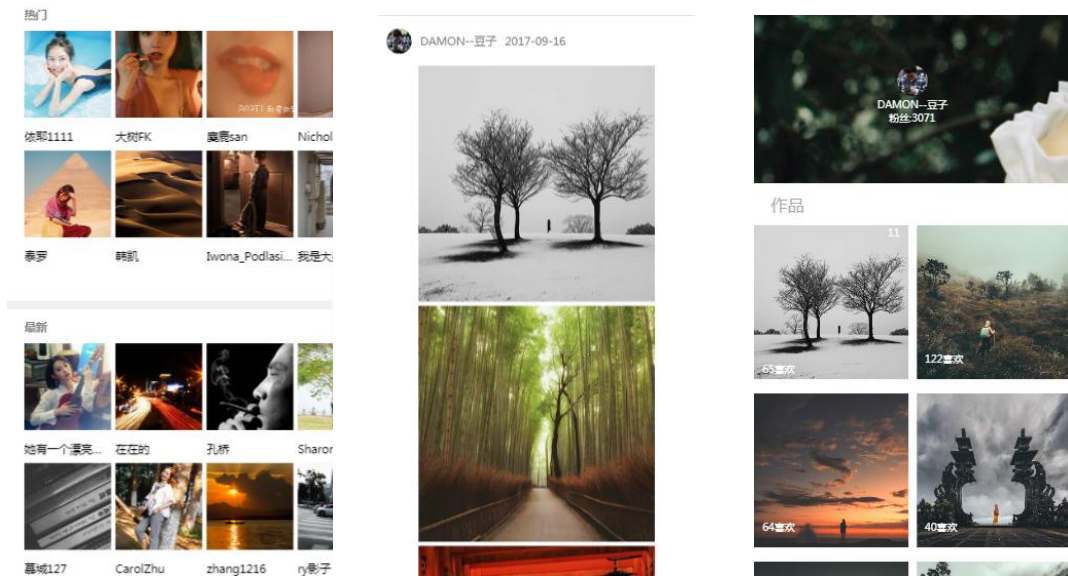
热门

依耶1111 大树FK 庞亮san Nichol

泰罗 韩凯 Iwona_Podlasi... 我是大

最新

她有一个漂亮... 在在的 孔桥 Sharon

慕城127 CarolZhu zhang1216 ry影子

DAMON--豆子 2017-09-16

DAMON--豆子
粉丝:3071

作品

11

65喜欢

122喜欢

64喜欢

40喜欢